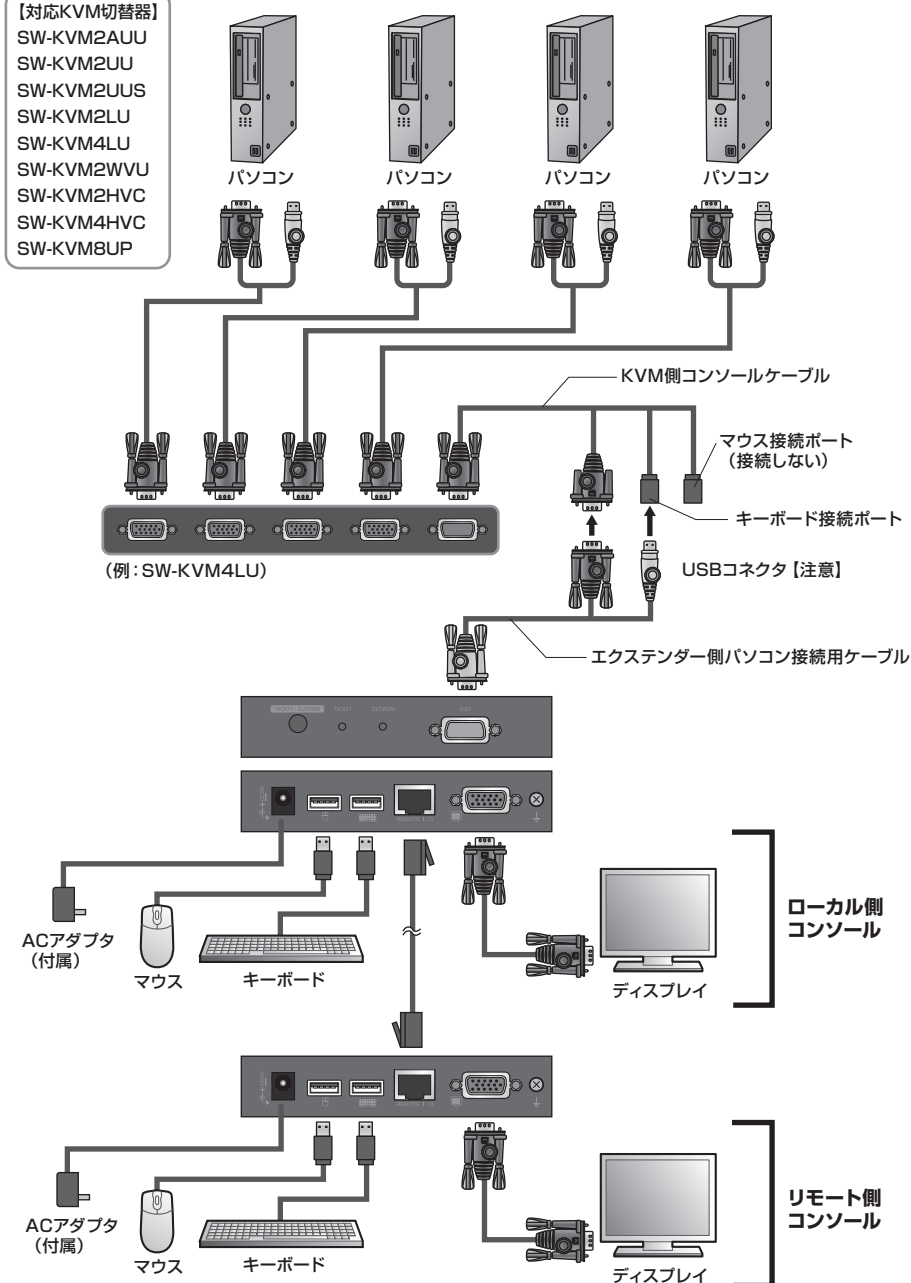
【対応KVM切替器】
SW-KVM2AUU
SW-KVM2UU
SW-KVM2UUS
SW-KVM2LU
SW-KVM4LU
SW-KVM2WVU
SW-KVM2HVC
SW-KVM4HVC
SW-KVM8UP

パソコン
パソコン
パソコン
パソコン

KVM側コンソールケーブル

マウス接続ポート
（接続しない）

キーボード接続ポート

USBコネクタ【注意】

（例：SW-KVM4LU）

エクステンダー側パソコン接続用ケーブル

ACアダプタ
（付属）

マウス

キーボード

ディスプレイ

ローカル側
コンソール

ACアダプタ
（付属）

マウス

キーボード

ディスプレイ

リモート側
コンソール